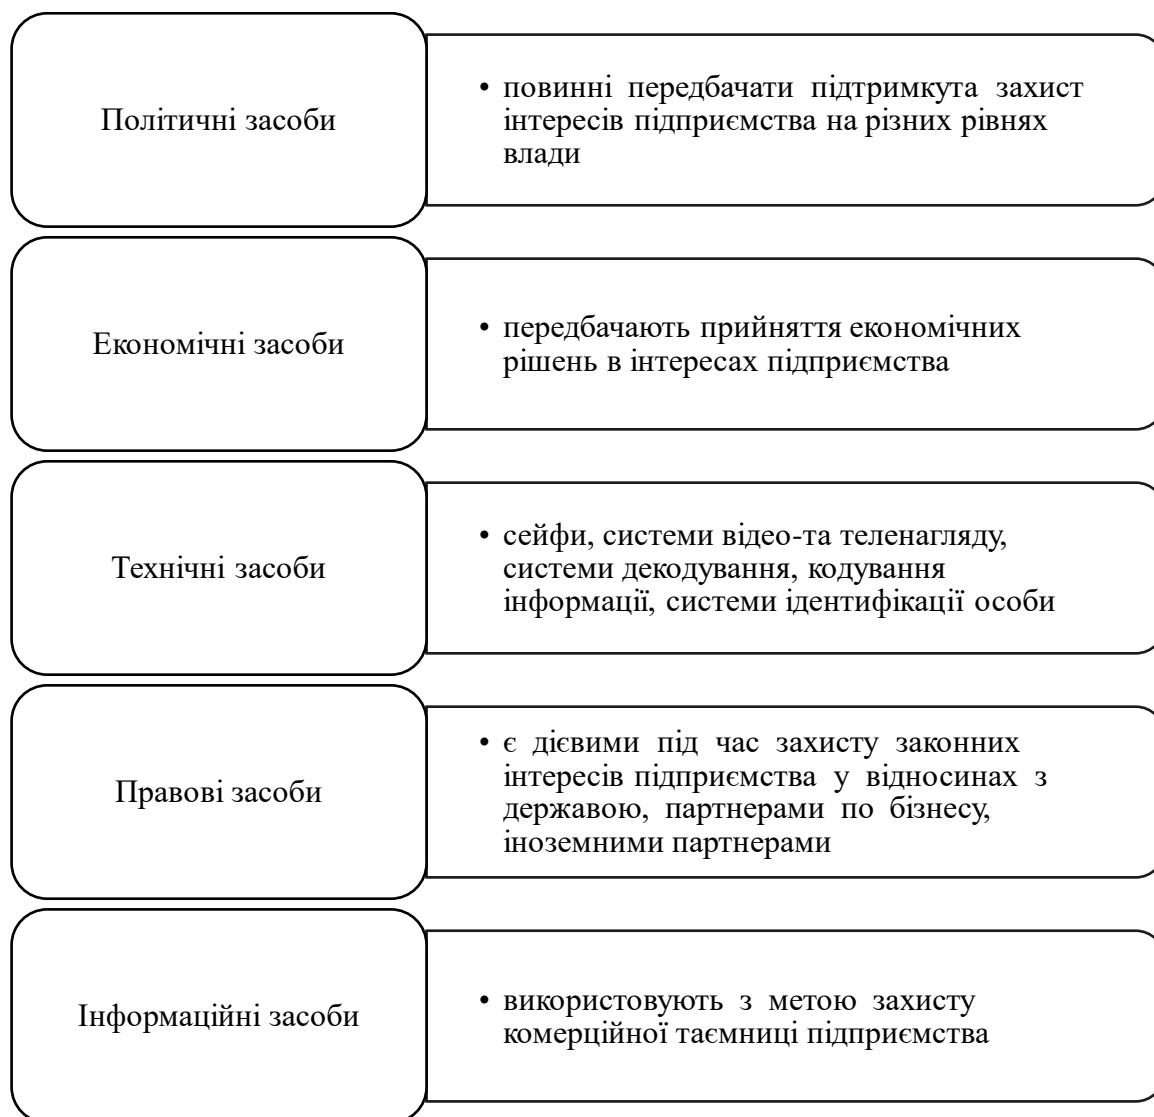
Політичні засоби

• повинні передбачати підтримкута захист інтересів підприємства на різних рівнях влади

Економічні засоби

• передбачають прийняття економічних рішень в інтересах підприємства

Технічні засоби

• сейфи, системи відео-та теленагляду, системи декодування, кодування інформації, системи ідентифікації особи

Правові засоби

• є дієвими під час захисту законних інтересів підприємства у відносинах з державою, партнерами по бізнесу, іноземними партнерами

Інформаційні засоби

• використовують з метою захисту комерційної таємниці підприємства